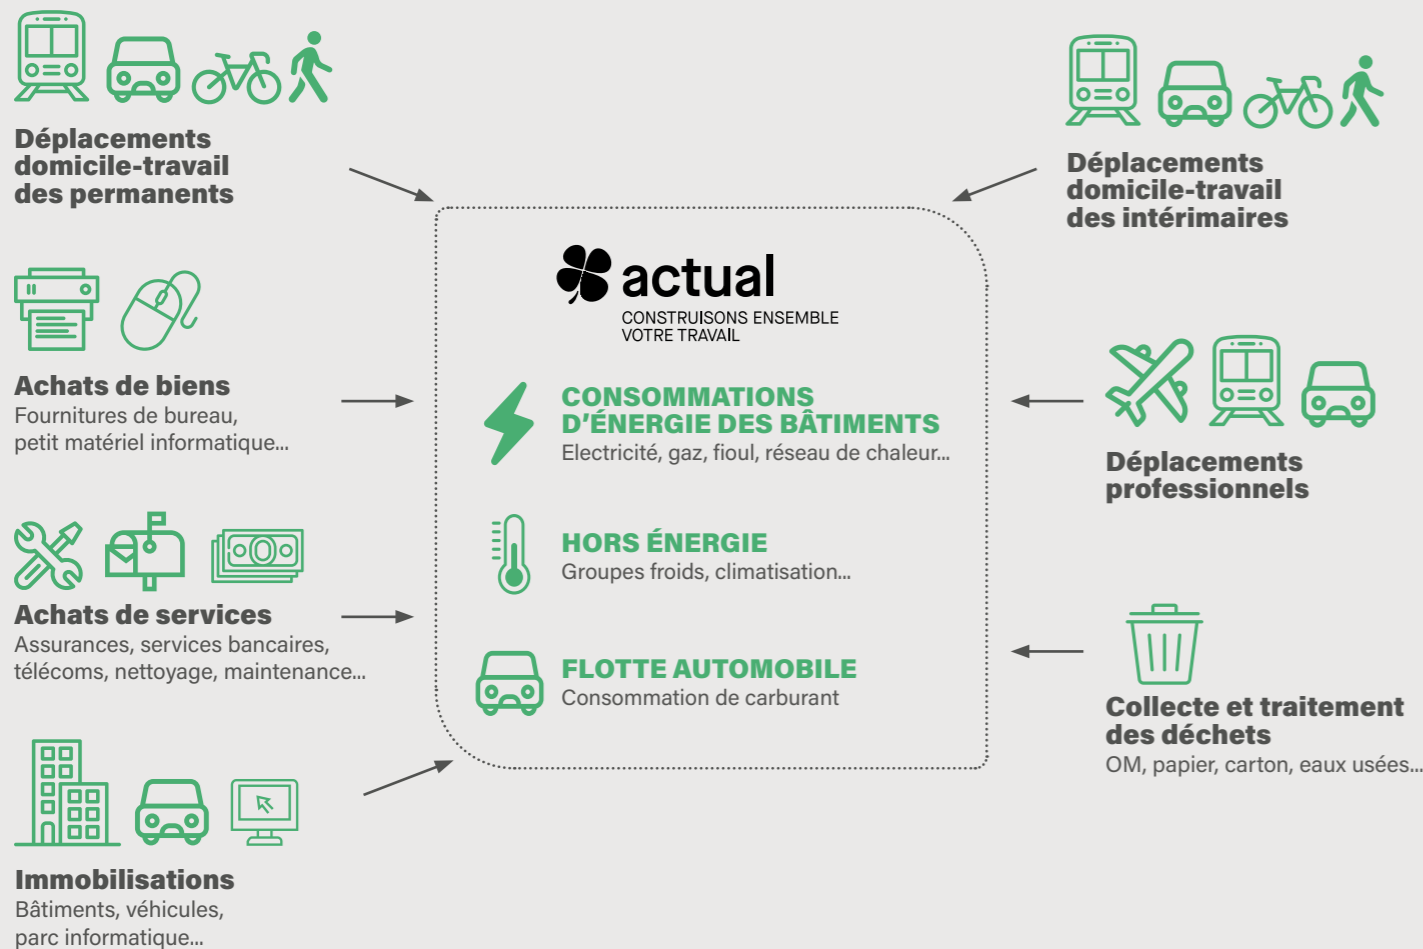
Déplacements domicile-travail des permanents

Déplacements domicile-travail des intérimaires

actual
CONSTRUISONS ENSEMBLE VOTRE TRAVAIL

CONSOMMATIONS D'ÉNERGIE DES BÂTIMENTS
Electricité, gaz, fioul, réseau de chaleur...

HORS ÉNERGIE
Groupes froids, climatisation...

FLOTTE AUTOMOBILE
Consommation de carburant

Achats de biens
Fournitures de bureau, petit matériel informatique...

Déplacements professionnels

Achats de services
Assurances, services bancaires, télécoms, nettoyage, maintenance...

Collecte et traitement des déchets
OM, papier, carton, eaux usées...

Immobilisations
Bâtiments, véhicules, parc informatique...